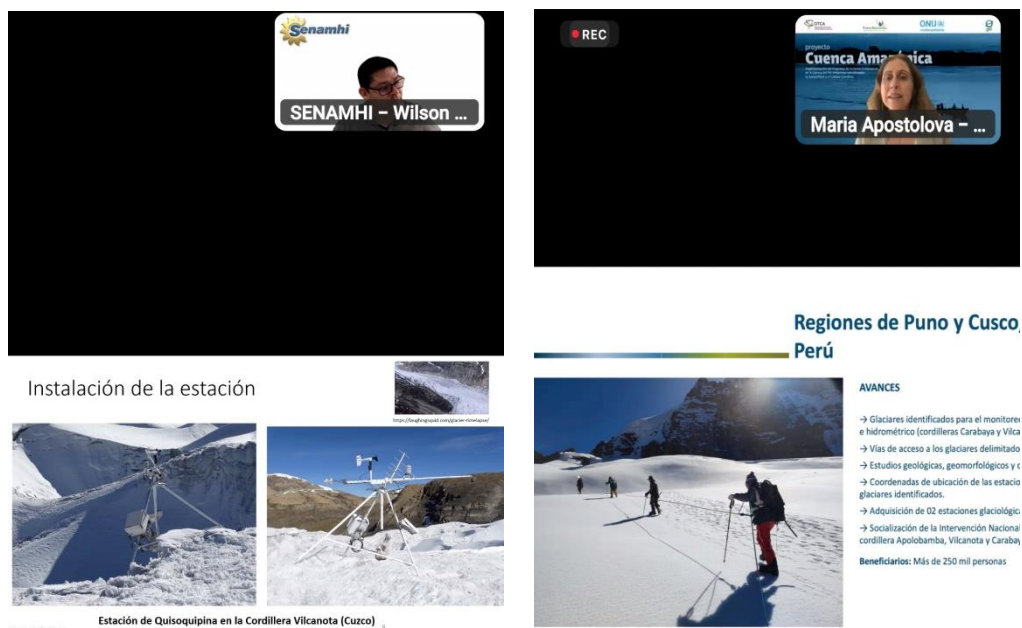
Senamhi

SENAMHI - Wilson ...

Instalación de la estación

https://laughingsquid.com/glacier-timelapse/

Estación de Quisoquipina en la Cordillera Vilcanota (Cuzco)

REC

OTCA ONU

proyecto
Cuenca Ama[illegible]ica

Maria Apostolova - ...

Regiones de Puno y Cusco, Perú

AVANCES

→ Glaciares identificados para el monitoreo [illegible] e hidrométrico (cordilleras Carabaya y Vilca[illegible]

→ Vías de acceso a los glaciares delimitado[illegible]

→ Estudios geológicas, geomorfológicos y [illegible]

→ Coordenadas de ubicación de las estacio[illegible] glaciares identificados.

→ Adquisición de 02 estaciones glaciológica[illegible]

→ Socialización de la Intervención Nacional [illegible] cordillera Apolobamba, Vilcanota y Caraba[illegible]

Beneficiarios: Más de 250 mil personas